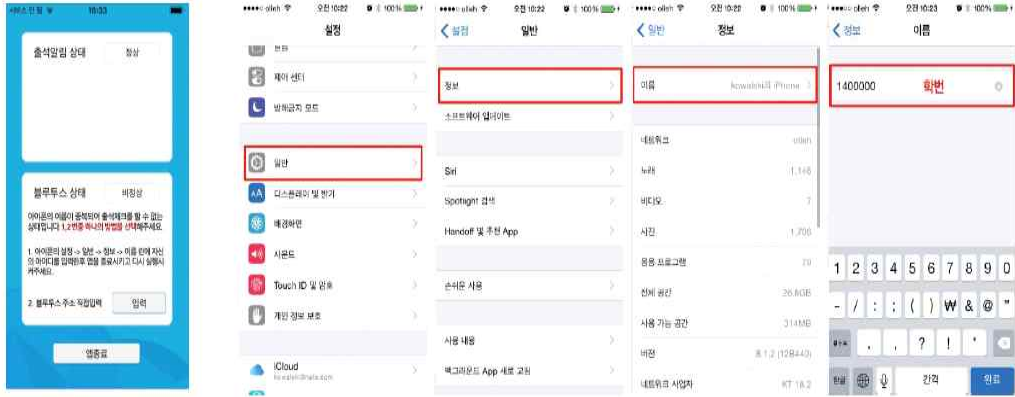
●●●○○ olleh 10:33

출석알림 상태 정상

블루투스 상태 비정상

아이폰의 이름이 중복되어 출석체크를 할 수 없는 상태입니다 1,2번중 하나의 방법을 선택해주세요.

1. 아이폰의 설정 -> 일반 -> 정보 -> 이름 란에 자신의 아이디를 입력한후 앱을 종료시키고 다시 실행시켜주세요.

2. 블루투스 주소 직접입력 입력

앱종료

●●●○○ olleh 오전 10:22 100%

설정

제어 센터

방해금지 모드

일반

디스플레이 및 밝기

배경화면

사운드

Touch ID 및 암호

개인 정보 보호

iCloud

●●●○○ olleh 오전 10:22 100%

설정 일반

정보

소프트웨어 업데이트

Siri

Spotlight 검색

Handoff 및 추천 App

손쉬운 사용

사용 내용

백그라운드 App 새로 고침

●●●○○ olleh 오전 10:22 100%

일반 정보

이름 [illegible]의 iPhone

네트워크 olleh

노래 1,146

비디오 7

사진 1,700

응용 프로그램 70

전체 공간 26.6GB

사용 가능 공간 314MB

버전 8.1.2 (12B440)

네트워크 사업자 KT 18.2

●●●○○ olleh 오전 10:23 100%

정보 이름

1400000 학번

1 2 3 4 5 6 7 8 9 0

- / : ; ( ) ₩ & @ "

#+= . , ? ! '

한글 간격 완료